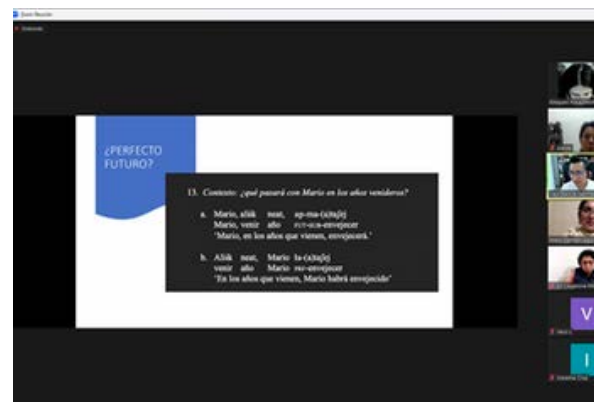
Zoom Reunión

Grabando

¿PERFECTO FUTURO?

13. Contexto: ¿qué pasará con Mario en los años venideros?

a. Mario, ališk neat, ap-ma-(a)ta[t]
Mario, venir año FUT-SUB-envejecer
'Mario, en los años que vienen, envejecerá.'

b. Ališk neat, Mario la-(a)ta[t]
venir año Mario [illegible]-envejecer
'En los años que vienen, Mario habrá envejecido'

V

I